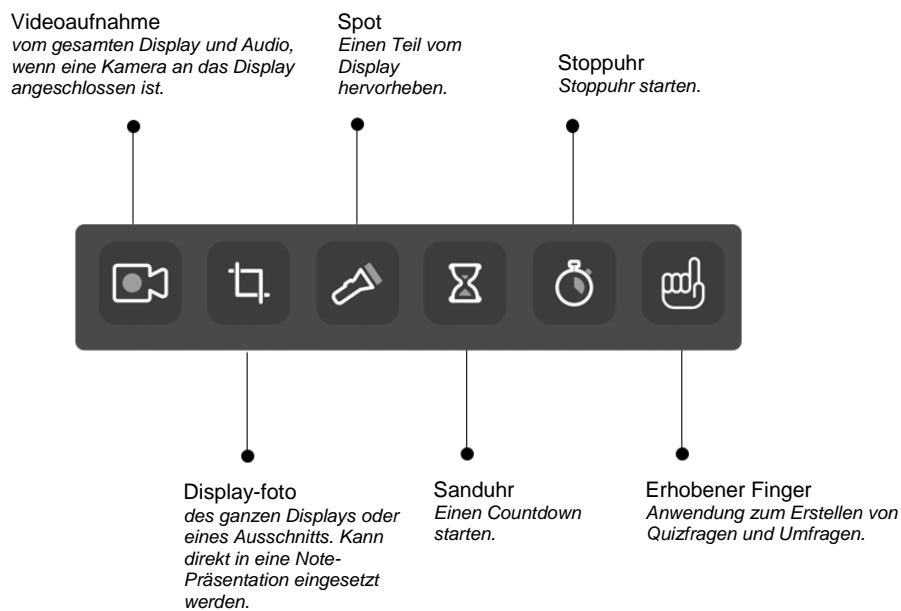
Videoaufnahme
vom gesamten Display und Audio, wenn eine Kamera an das Display angeschlossen ist.

Spot
Einen Teil vom Display hervorheben.

Stoppuhr
Stoppuhr starten.

Display-foto
des ganzen Displays oder eines Ausschnitts. Kann direkt in eine Note-Präsentation eingesetzt werden.

Sanduhr
Einen Countdown starten.

Erhobener Finger
Anwendung zum Erstellen von Quizfragen und Umfragen.